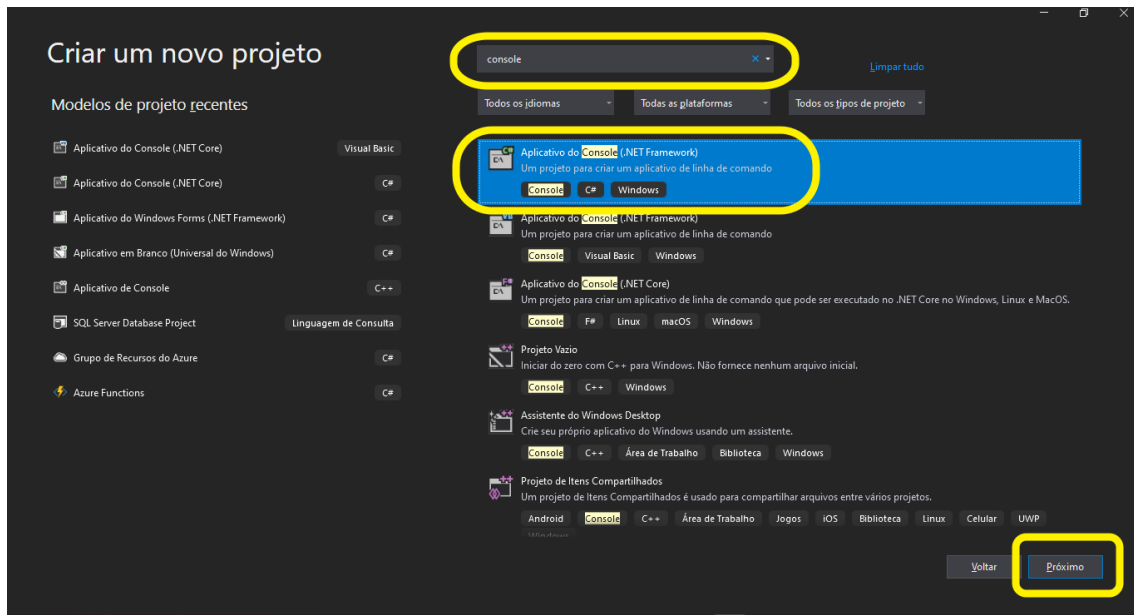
Criar um novo projeto

Modelos de projeto recentes

Aplicativo do Console (.NET Core) Visual Basic

Aplicativo do Console (.NET Core) C#

Aplicativo do Windows Forms (.NET Framework) C#

Aplicativo em Branco (Universal do Windows) C#

Aplicativo de Console C++

SQL Server Database Project Linguagem de Consulta

Grupo de Recursos do Azure C#

Azure Functions C#

console

Limpar tudo

Todos os idiomas

Todas as plataformas

Todos os tipos de projeto

Aplicativo do Console (.NET Framework)
Um projeto para criar um aplicativo de linha de comando
Console C# Windows

Aplicativo do Console (.NET Framework)
Um projeto para criar um aplicativo de linha de comando
Console Visual Basic Windows

Aplicativo do Console (.NET Core)
Um projeto para criar um aplicativo de linha de comando que pode ser executado no .NET Core no Windows, Linux e MacOS.
Console F# Linux macOS Windows

Projeto Vazio
Iniciar do zero com C++ para Windows. Não fornece nenhum arquivo inicial.
Console C++ Windows

Assistente do Windows Desktop
Crie seu próprio aplicativo do Windows usando um assistente.
Console C++ Área de Trabalho Biblioteca Windows

Projeto de Itens Compartilhados
Um projeto de Itens Compartilhados é usado para compartilhar arquivos entre vários projetos.
Android Console C++ Área de Trabalho Jogos iOS Biblioteca Linux Celular UWP
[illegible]

Voltar

Próximo